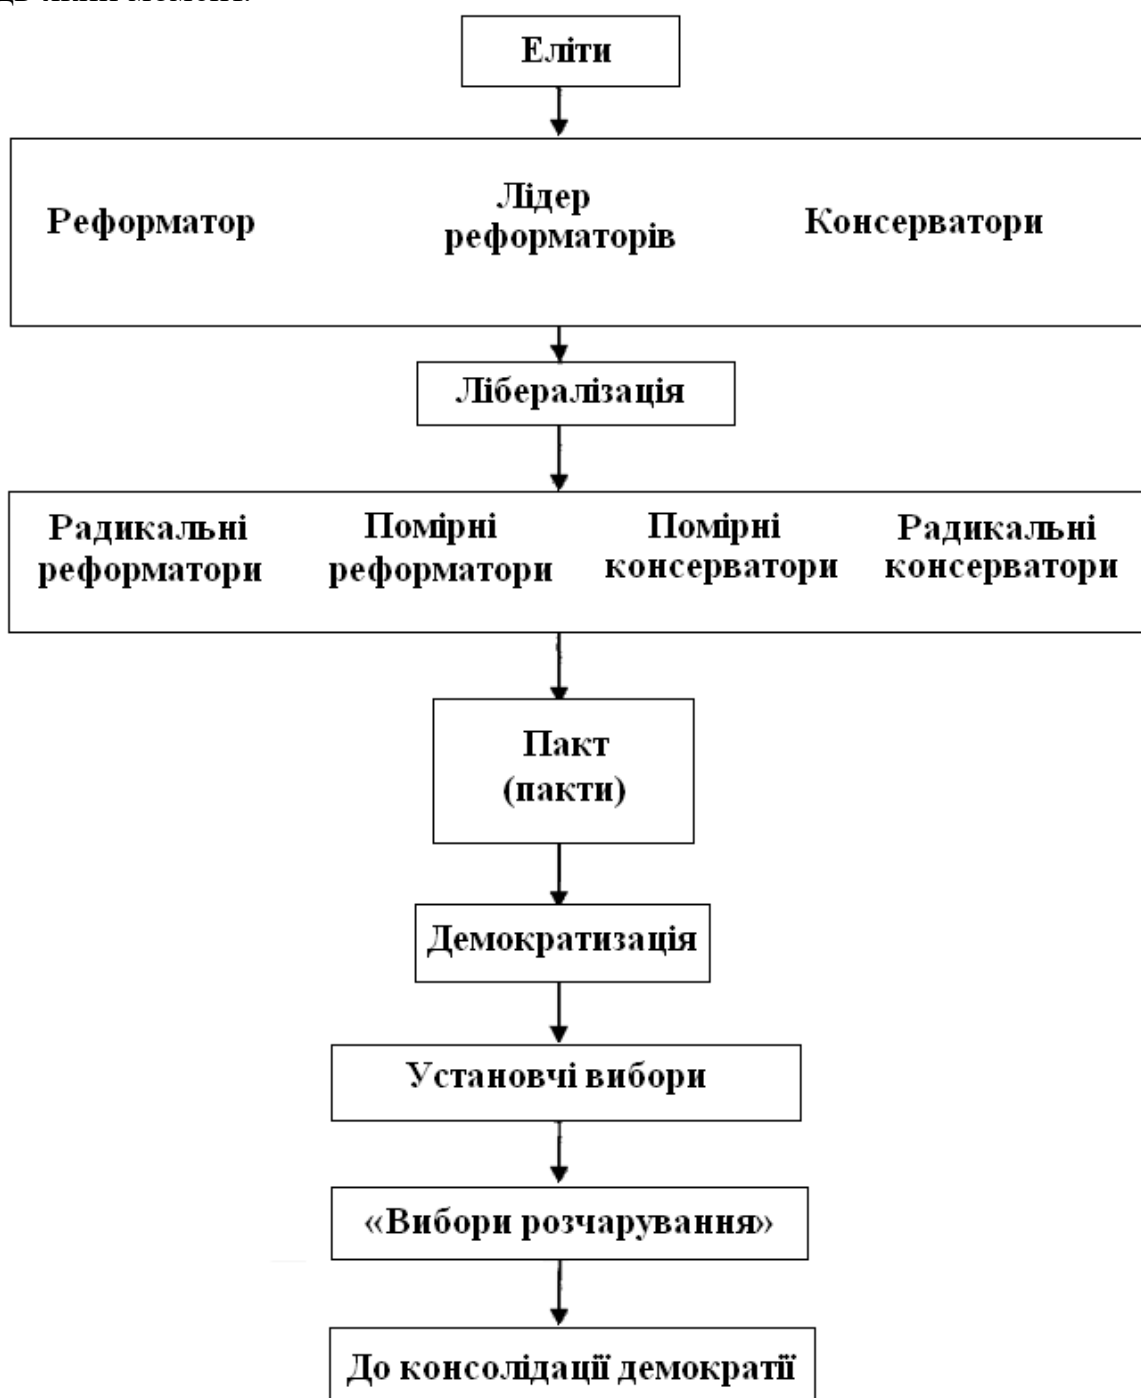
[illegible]

Еліти

Реформатор

Лідер реформаторів

Консерватори

Лібералізація

Радикальні реформатори

Помірні реформатори

Помірні консерватори

Радикальні консерватори

Пакт (пакти)

Демократизація

Установчі вибори

«Вибори розчарування»

До консолідації демократії